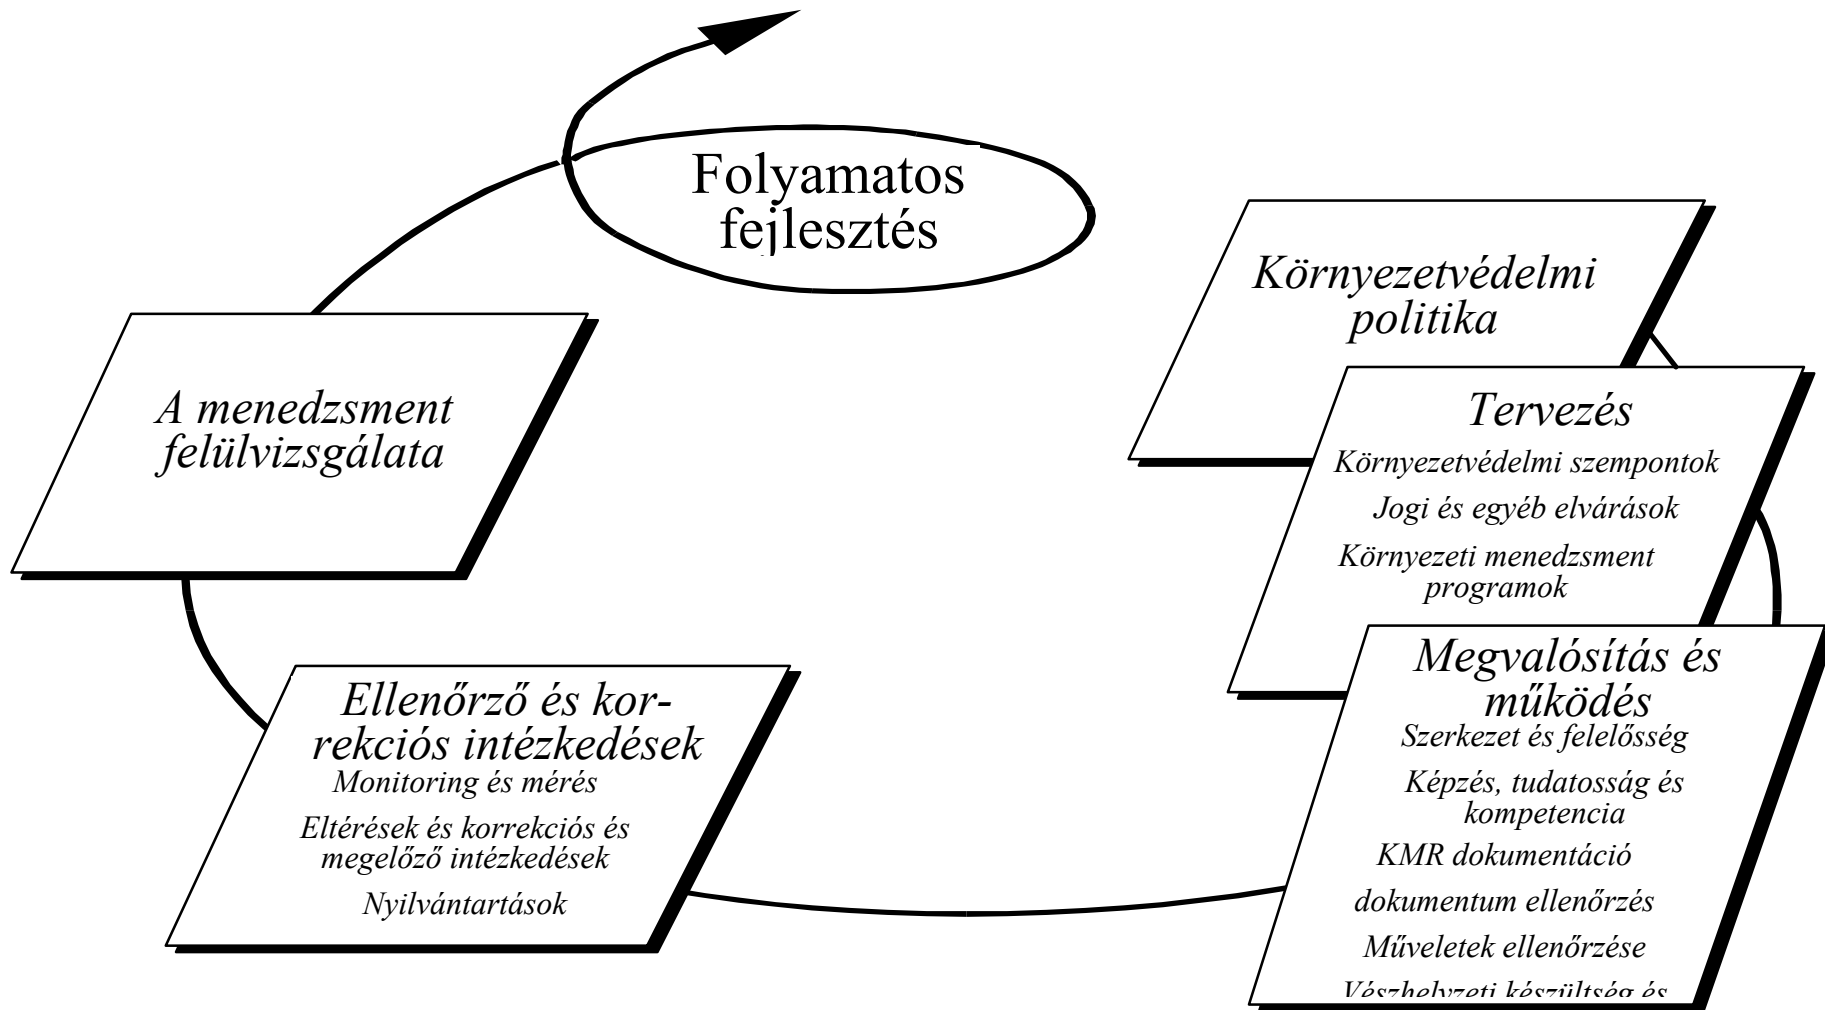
Folyamatos fejlesztés

Környezetvédelmi politika

Tervezés
Környezetvédelmi szempontok
Jogi és egyéb elvárások
Környezeti menedzsment programok

Megvalósítás és működés
Szerkezet és felelősség
Képzés, tudatosság és kompetencia
KMR dokumentáció
dokumentum ellenőrzés
Műveletek ellenőrzése
Vészhelyzeti készültség és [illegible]

Ellenőrző és korrekciós intézkedések
Monitoring és mérés
Eltérések és korrekciós és megelőző intézkedések
Nyilvántartások

A menedzsment felülvizsgálata